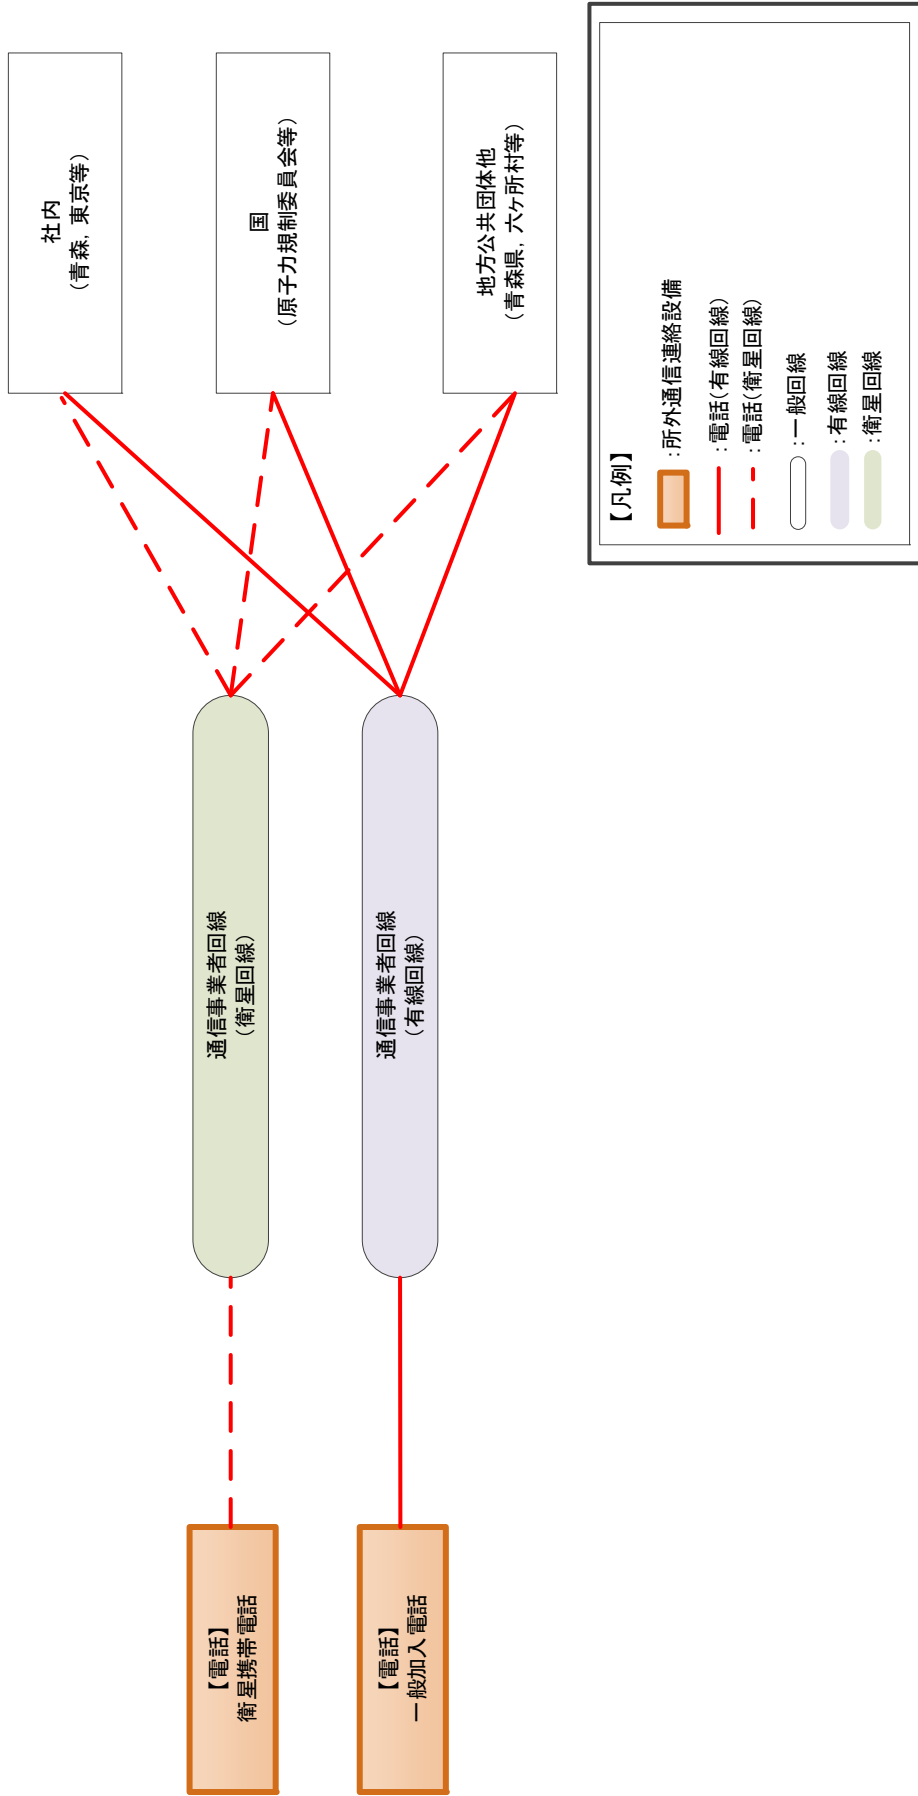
社内
（青森，東京等）

国
（原子力規制委員会等）

地方公共団体他
（青森県，六ヶ所村等）

【凡例】
：所外通信連絡設備
：電話（有線回線）
：電話（衛星回線）
：一般回線
：有線回線
：衛星回線

通信事業者回線
（衛星回線）

通信事業者回線
（有線回線）

【電話】
衛星携帯電話

【電話】
一般加入電話